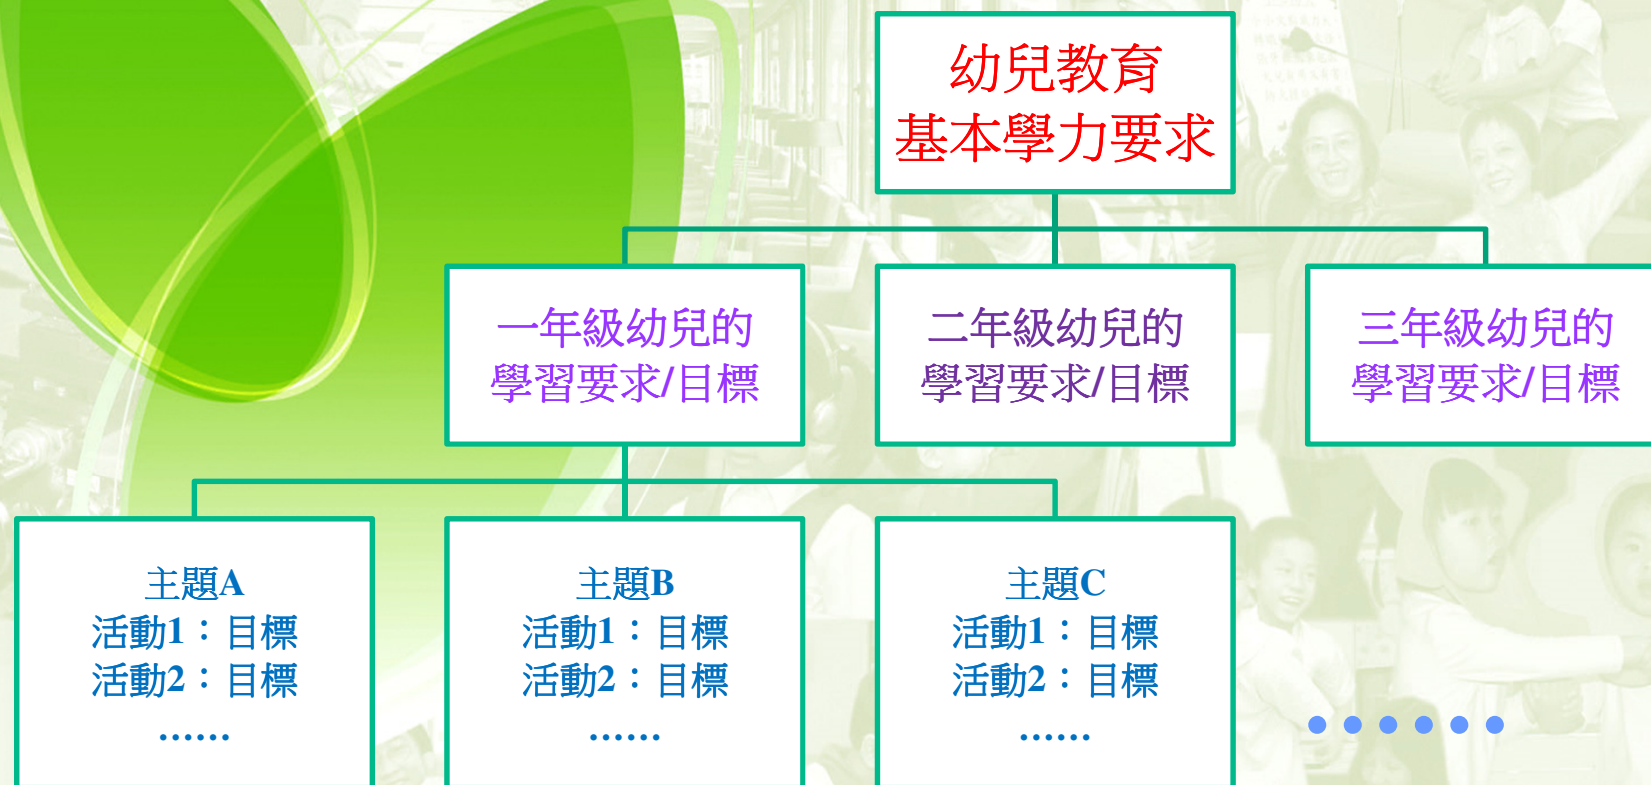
幼兒教育
基本學力要求

一年級幼兒的
學習要求/目標

二年級幼兒的
學習要求/目標

三年級幼兒的
學習要求/目標

主題A
活動1：目標
活動2：目標
……

主題B
活動1：目標
活動2：目標
……

主題C
活動1：目標
活動2：目標
……